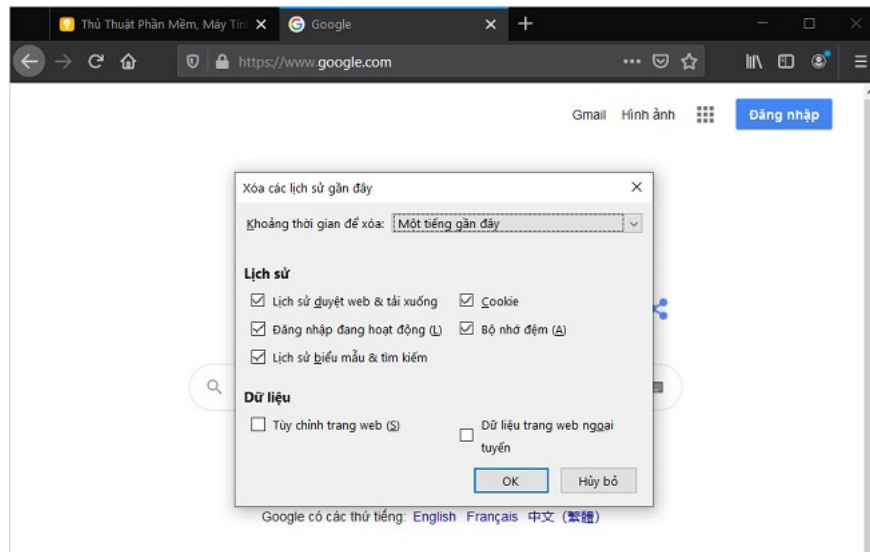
Thủ Thuật Phần Mềm, Máy Tính
Google
https://www.google.com

Gmail Hình ảnh Đăng nhập

Xóa các lịch sử gần đây
Khoảng thời gian để xóa: Một tiếng gần đây

Lịch sử
Lịch sử duyệt web & tải xuống
Cookie
Đăng nhập đang hoạt động (L)
Bộ nhớ đệm (A)
Lịch sử biểu mẫu & tìm kiếm

Dữ liệu
Tùy chỉnh trang web (S)
Dữ liệu trang web ngoại tuyến

OK
Hủy bỏ

Google có các thứ tiếng: English Français 中文 (繁體)